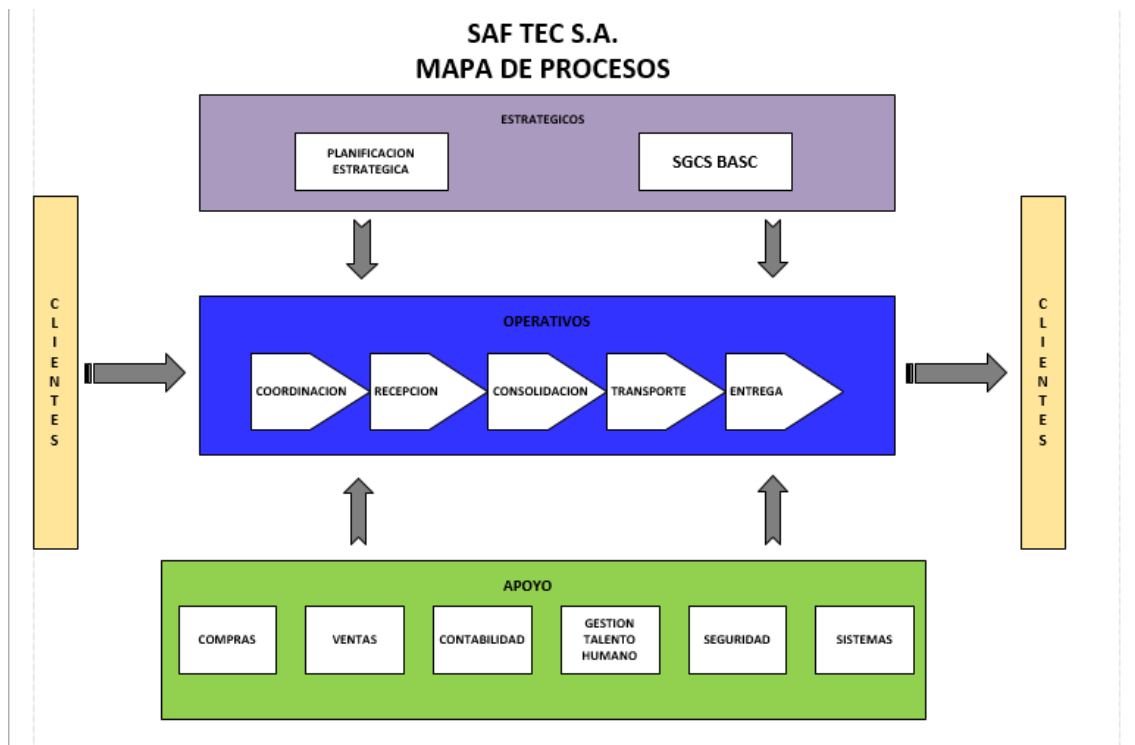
SAF TEC S.A.
MAPA DE PROCESOS

ESTRATEGICOS

PLANIFICACION ESTRATEGICA

SGCS BASC

CLIENTES

OPERATIVOS

COORDINACION

RECEPCION

CONSOLIDACION

TRANSPORTE

ENTREGA

CLIENTES

APOYO

COMPRAS

VENTAS

CONTABILIDAD

GESTION TALENTO HUMANO

SEGURIDAD

SISTEMAS